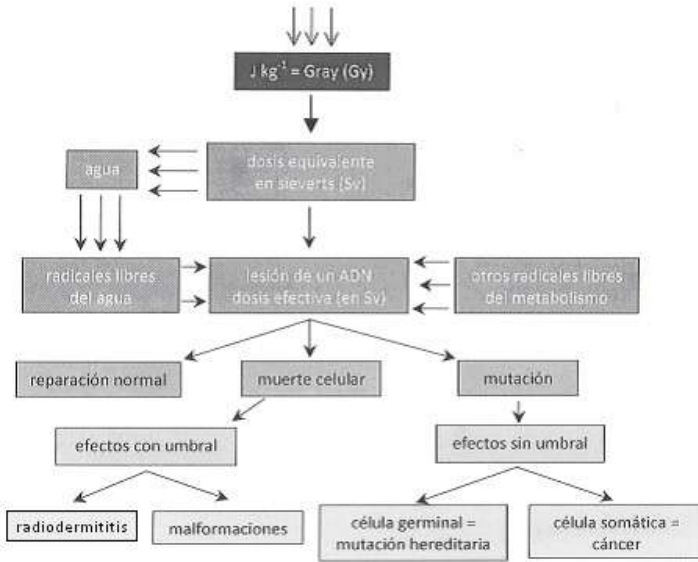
J kg$^{-1}$ = Gray (Gy)

agua

dosis equivalente en sieverts (Sv)

radicales libres del agua

lesión de un ADN dosis efectiva (en Sv)

otros radicales libres del metabolismo

reparación normal

muerte celular

mutación

efectos con umbral

efectos sin umbral

radiodermititis

malformaciones

célula germinal = mutación hereditaria

célula somática = cáncer